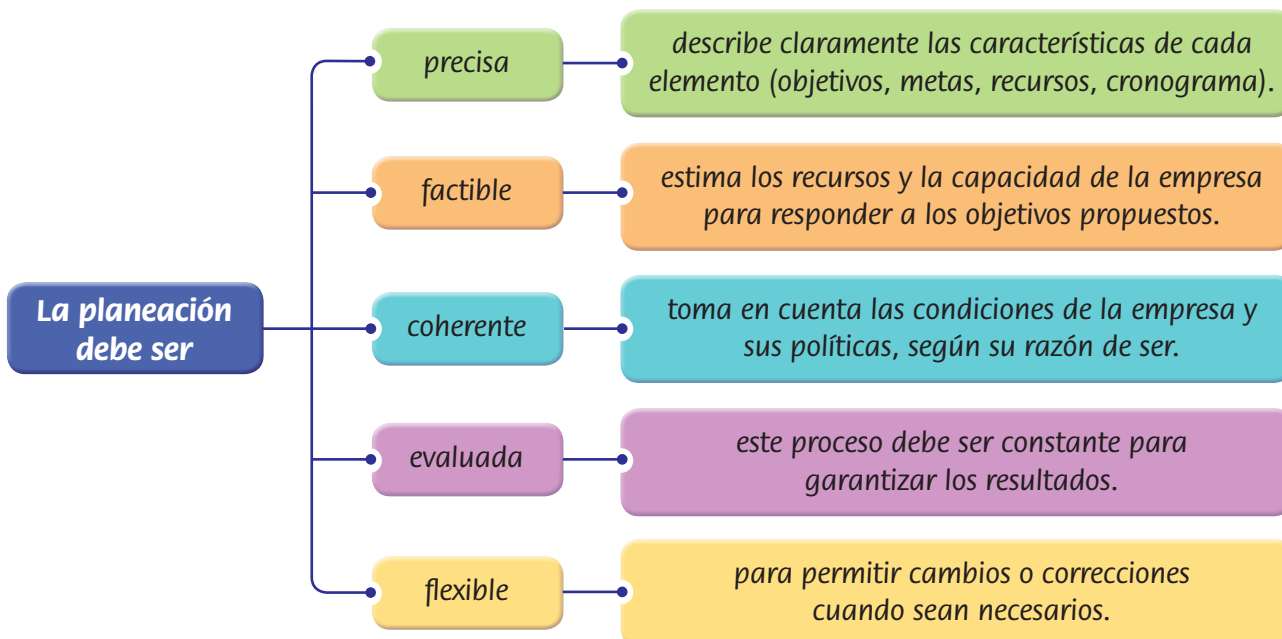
La planeación debe ser

precisa

describe claramente las características de cada elemento (objetivos, metas, recursos, cronograma).

factible

estima los recursos y la capacidad de la empresa para responder a los objetivos propuestos.

coherente

toma en cuenta las condiciones de la empresa y sus políticas, según su razón de ser.

evaluada

este proceso debe ser constante para garantizar los resultados.

flexible

para permitir cambios o correcciones cuando sean necesarios.